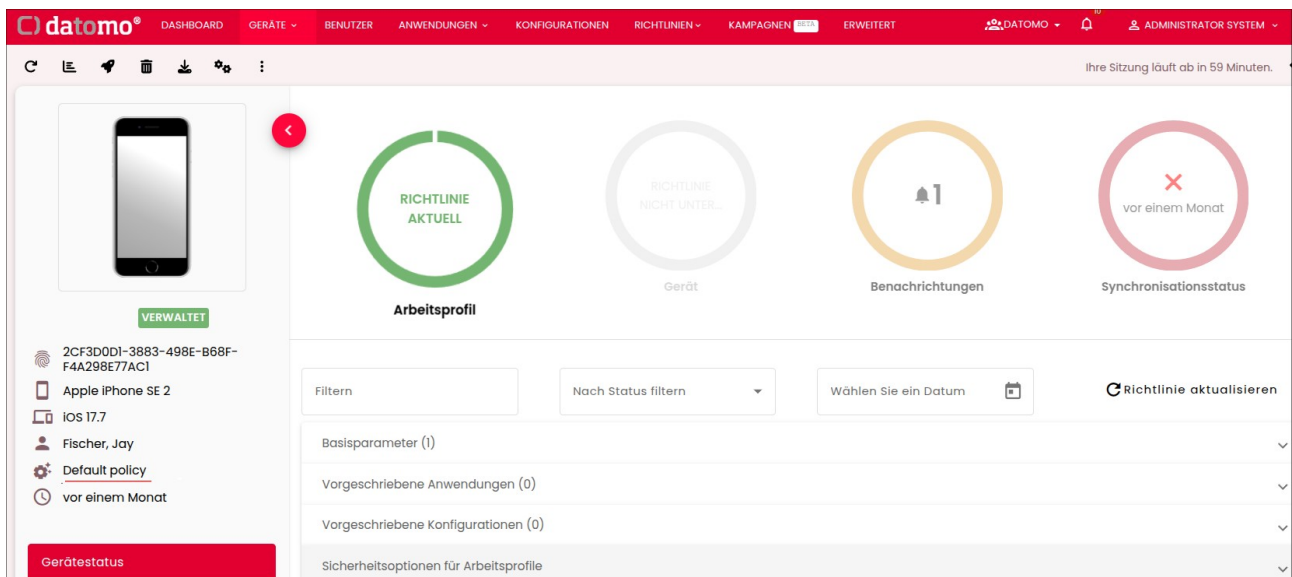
datomo®

DASHBOARD GERÄTE BENUTZER ANWENDUNGEN KONFIGURATIONEN RICHTLINIEN KAMPAGNEN BETA ERWEITERT DATOMO ADMINISTRATOR SYSTEM

Ihre Sitzung läuft ab in 59 Minuten.

VERWALTET

2CF3D0D1-3883-498E-B68F-F4A298E77AC1
Apple iPhone SE 2
iOS 17.7
Fischer, Jay
Default policy
vor einem Monat

Gerätestatus

RICHTLINIE AKTUELL
Arbeitsprofil

RICHTLINIE NICHT UNTER...
Gerät

1
Benachrichtigungen

vor einem Monat
Synchronisationsstatus

Filtern
Nach Status filtern
Wählen Sie ein Datum
Richtlinie aktualisieren

Basisparameter (1)
Vorgeschriebene Anwendungen (0)
Vorgeschriebene Konfigurationen (0)
Sicherheitsoptionen für Arbeitsprofile